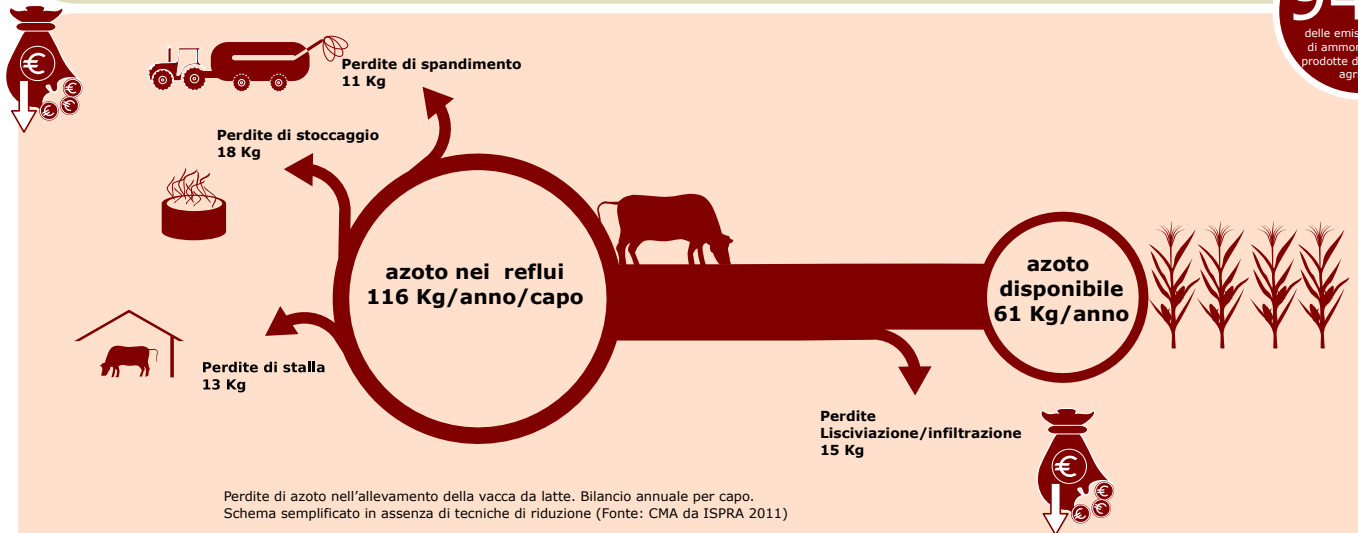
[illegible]
delle emis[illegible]
di ammon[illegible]
prodotte d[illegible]
agr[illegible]

Perdite di spandimento
11 Kg

Perdite di stoccaggio
18 Kg

azoto nei reflui
116 Kg/anno/capo

azoto
disponibile
61 Kg/anno

Perdite di stalla
13 Kg

Perdite
Lisciviazione/infiltrazione
15 Kg

Perdite di azoto nell'allevamento della vacca da latte. Bilancio annuale per capo.
Schema semplificato in assenza di tecniche di riduzione (Fonte: CMA da ISPRA 2011)